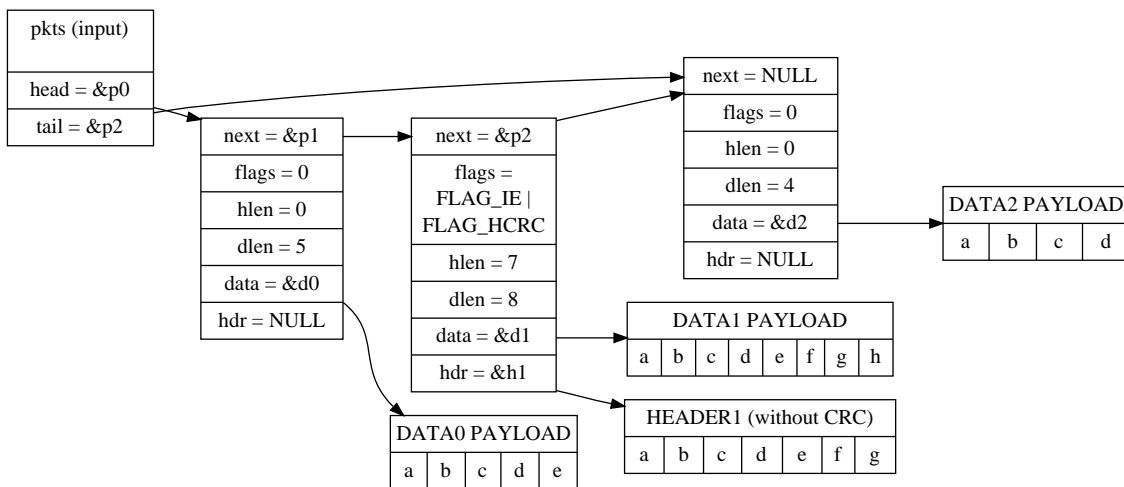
pkts (input)

head = &p0

tail = &p2

next = &p1

flags = 0

hlen = 0

dlen = 5

data = &d0

hdr = NULL

next = &p2

flags = FLAG_IE | FLAG_HCRC

hlen = 7

dlen = 8

data = &d1

hdr = &h1

next = NULL

flags = 0

hlen = 0

dlen = 4

data = &d2

hdr = NULL

DATA2 PAYLOAD

| a | b | c | d |
|---|---|---|---|

DATA1 PAYLOAD

| a | b | c | d | e | f | g | h |
|---|---|---|---|---|---|---|---|

HEADER1 (without CRC)

| a | b | c | d | e | f | g |
|---|---|---|---|---|---|---|

DATA0 PAYLOAD

| a | b | c | d | e |
|---|---|---|---|---|